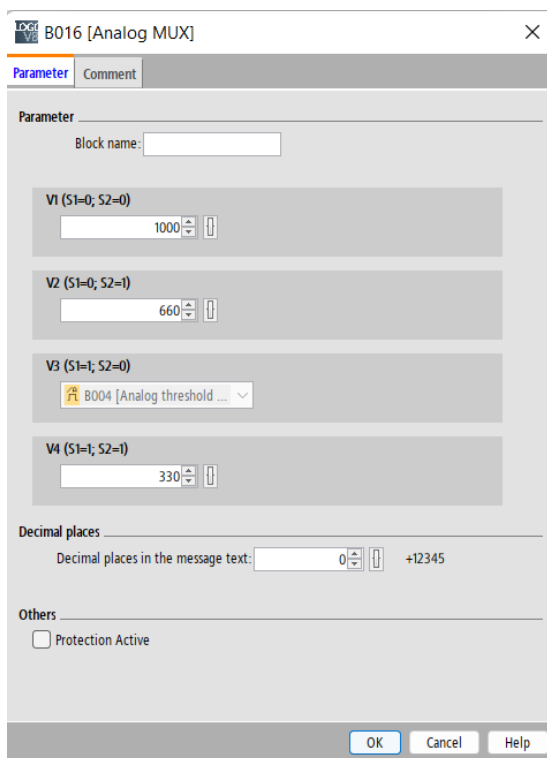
B016 [Analog MUX]

Parameter Comment

Parameter

Block name:

V1 (S1=0; S2=0)
1000

V2 (S1=0; S2=1)
660

V3 (S1=1; S2=0)
B004 [Analog threshold ...

V4 (S1=1; S2=1)
330

Decimal places

Decimal places in the message text: 0 +12345

Others

Protection Active

OK Cancel Help